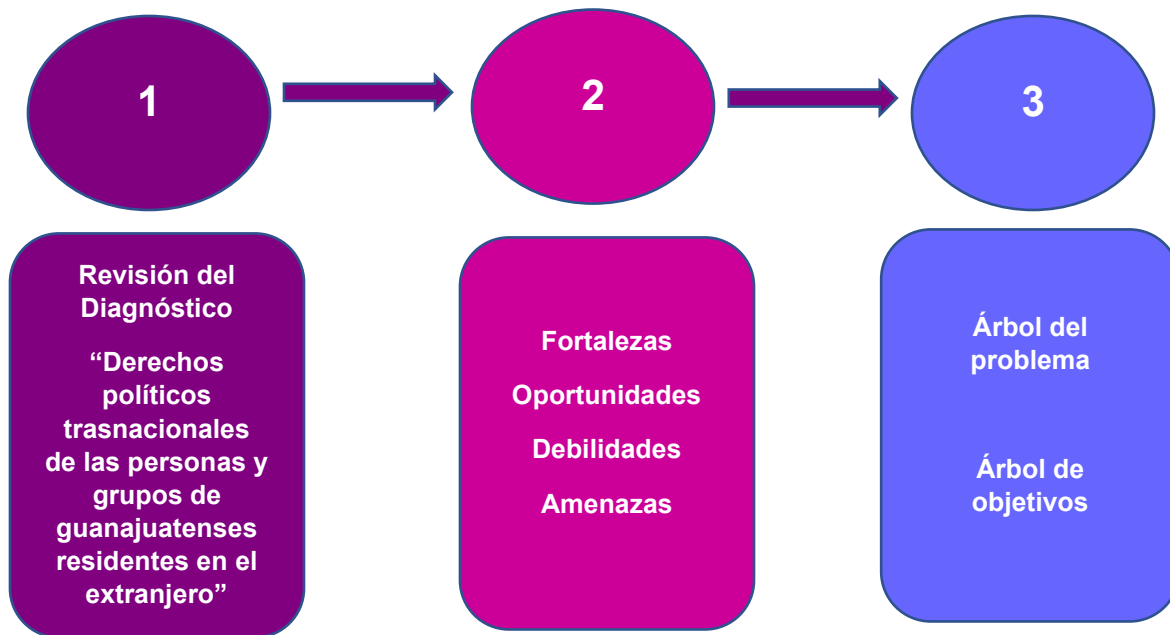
1

2

3

Revisión del Diagnóstico

“Derechos políticos trasnacionales de las personas y grupos de guanajuatenses residentes en el extranjero”

Fortalezas

Oportunidades

Debilidades

Amenazas

Árbol del problema

Árbol de objetivos